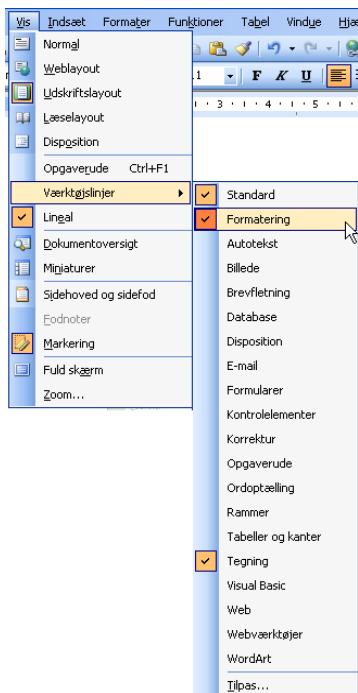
Vis Indsæt Formater Funktioner Tabel Vindue Hjæ

Normal
Weblayout
Udskriftslayout
Læselayout
Disposition
Opgaverude Ctrl+F1
Værktøjslinjer
Lineal
Dokumentoversigt
Miniaturer
Sidehoved og sidefod
Fodnoter
Markering
Fuld skærm
Zoom...

F K U

Standard
Formatering
Autotekst
Billede
Brevfletning
Database
Disposition
E-mail
Formularer
Kontrolelementer
Korrektur
Opgaverude
Ordoptælling
Rammer
Tabeller og kanter
Tegning
Visual Basic
Web
Webværktøjer
WordArt
Tilpas...